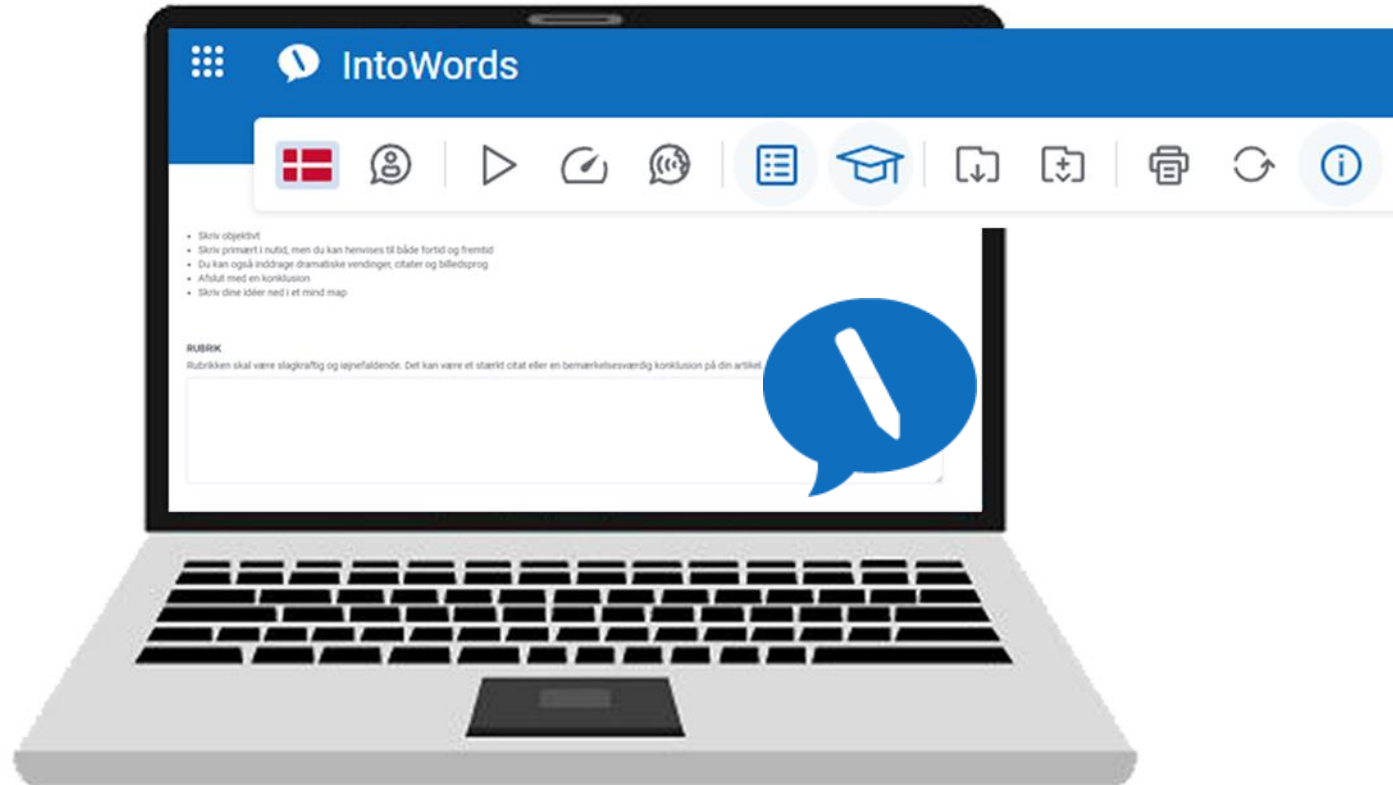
IntoWords

- Skriv objektivt
- Skriv primært i nutid, men du kan henvises til både fortid og fremtid
- Du kan også inddrage dramatiske vendinger, citater og billedsprog
- Afslut med en konklusion
- Skriv dine idéer ned i et mind map

RUBRIK

Rubrikken skal være slagkraftig og iøjnefaldende. Det kan være et stærkt citat eller en bemærkelsesværdig konklusion på din artikel.